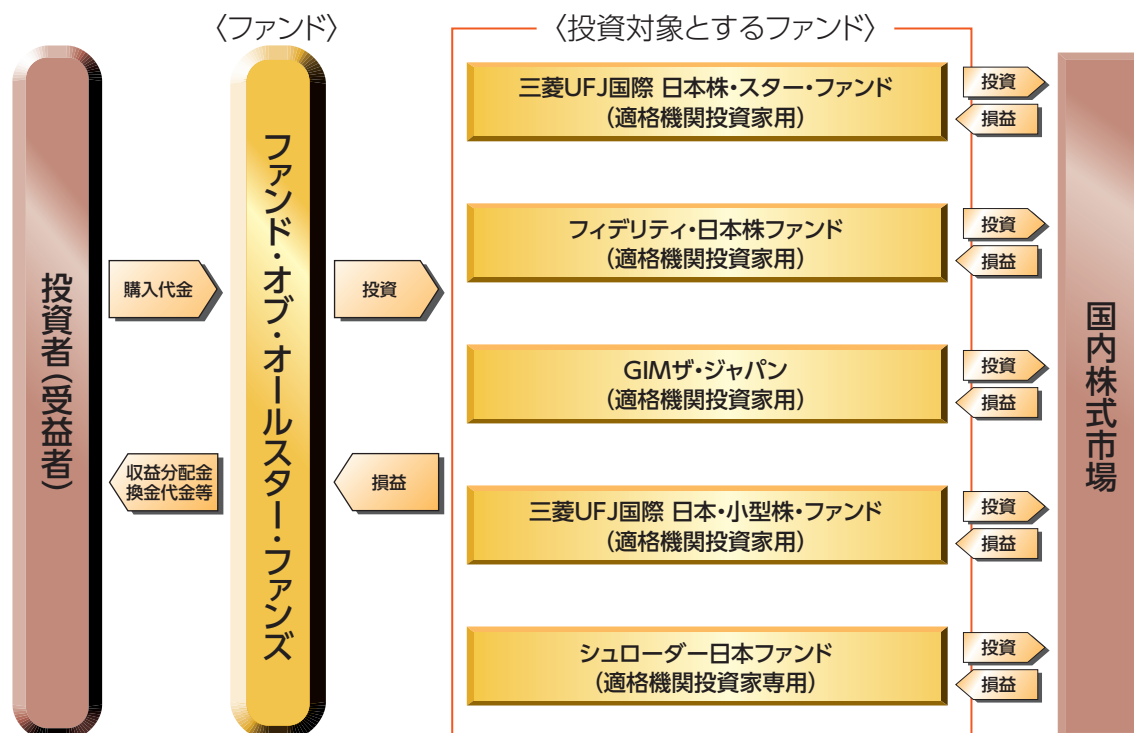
〈ファンド〉

〈投資対象とするファンド〉

投資者(受益者)

購入代金

収益分配金
換金代金等

ファンド・オブ・オールスター・ファンズ

投資

損益

三菱UFJ国際 日本株・スター・ファンド
(適格機関投資家用)

フィデリティ・日本株ファンド
(適格機関投資家用)

GIMザ・ジャパン
(適格機関投資家用)

三菱UFJ国際 日本・小型株・ファンド
(適格機関投資家用)

シュローダー日本ファンド
(適格機関投資家専用)

投資
損益

投資
損益

投資
損益

投資
損益

投資
損益

国内株式市場